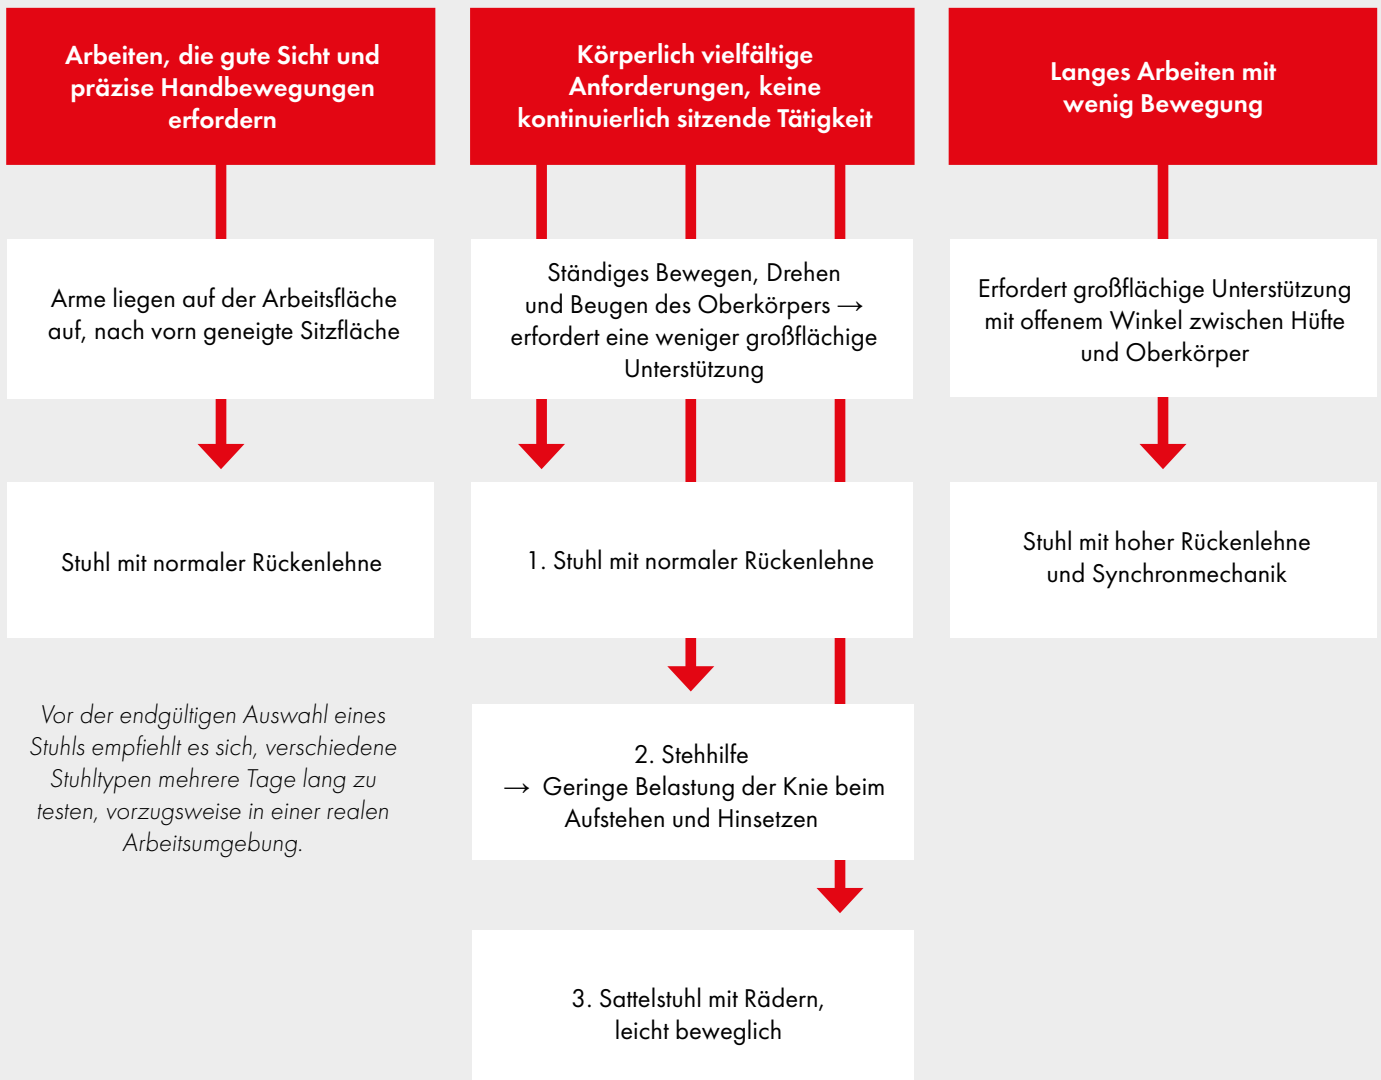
Arbeiten, die gute Sicht und präzise Handbewegungen erfordern

Körperlich vielfältige Anforderungen, keine kontinuierlich sitzende Tätigkeit

Langes Arbeiten mit wenig Bewegung

Arme liegen auf der Arbeitsfläche auf, nach vorn geneigte Sitzfläche

Ständiges Bewegen, Drehen und Beugen des Oberkörpers → erfordert eine weniger großflächige Unterstützung

Erfordert großflächige Unterstützung mit offenem Winkel zwischen Hüfte und Oberkörper

Stuhl mit normaler Rückenlehne

1. Stuhl mit normaler Rückenlehne

Stuhl mit hoher Rückenlehne und Synchronmechanik

Vor der endgültigen Auswahl eines Stuhls empfiehlt es sich, verschiedene Stuhltypen mehrere Tage lang zu testen, vorzugsweise in einer realen Arbeitsumgebung.

2. Stehhilfe
→ Geringe Belastung der Knie beim Aufstehen und Hinsetzen

3. Sattelstuhl mit Rädern, leicht beweglich